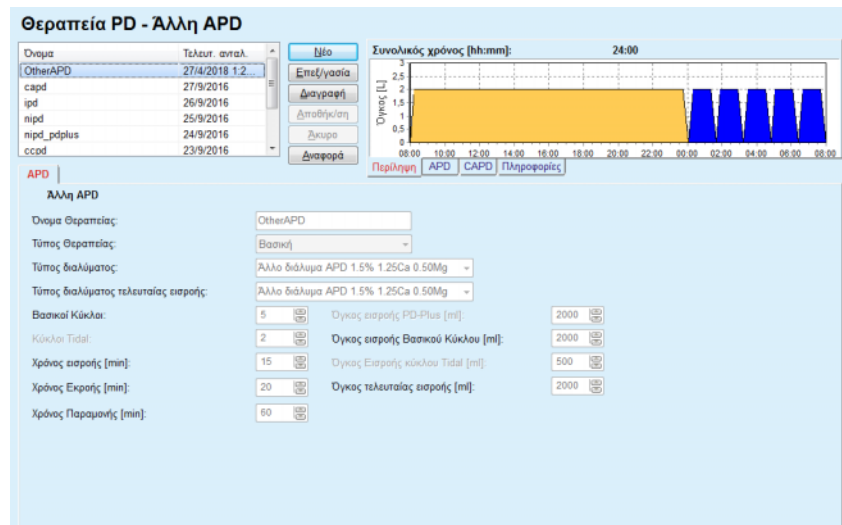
Θεραπεία PD - Άλλη APD

| Όνομα | Τελευτ. ανταλ. |
|---|---|
| OtherAPD | 27/4/2018 1:2... |
| capd | 27/9/2016 |
| ipd | 26/9/2016 |
| nipd | 25/9/2016 |
| nipd_pdplus | 24/9/2016 |
| ccpd | 23/9/2016 |

Νέο
Επεξ/γασία
Διαγραφή
Αποθήκ/ση
Άκυρο
Αναφορά

Συνολικός χρόνος [hh:mm]: 24:00

Όγκος [L]
3
2,5
2
1,5
1
0,5
0
08:00 10:00 12:00 14:00 16:00 18:00 20:00 22:00 00:00 02:00 04:00 06:00 08:00

Περίληψη | APD | CAPD | Πληροφορίες

APD

Άλλη APD

Όνομα Θεραπείας: OtherAPD
Τύπος Θεραπείας: Βασική
Τύπος διαλύματος: Άλλο διάλυμα APD 1.5% 1.25Ca 0.50Mg
Τύπος διαλύματος τελευταίας εισροής: Άλλο διάλυμα APD 1.5% 1.25Ca 0.50Mg
Βασικοί Κύκλοι: 5
Κύκλοι Tidal: 2
Χρόνος εισροής [min]: 15
Χρόνος Εκροής [min]: 20
Χρόνος Παραμονής [min]: 60
Όγκος εισροής PD-Plus [ml]: 2000
Όγκος εισροής Βασικού Κύκλου [ml]: 2000
Όγκος Εισροής κύκλου Tidal [ml]: 500
Όγκος τελευταίας εισροής [ml]: 2000